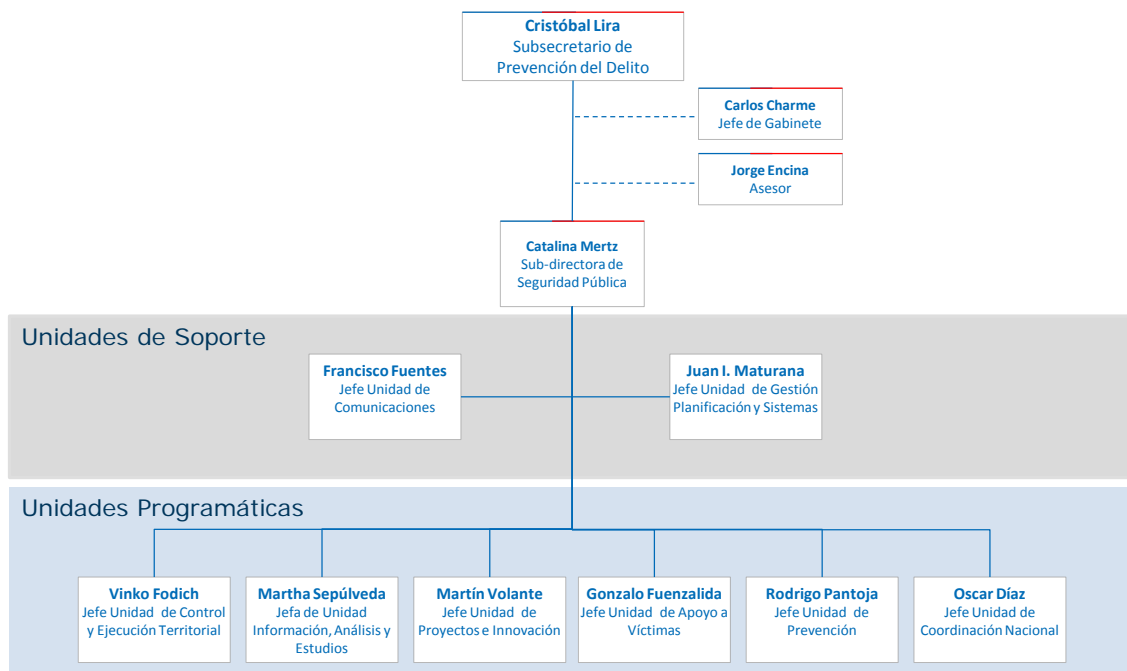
Cristóbal Lira
Subsecretario de Prevención del Delito

Carlos Charme
Jefe de Gabinete

Jorge Encina
Asesor

Catalina Mertz
Sub-directora de Seguridad Pública

Unidades de Soporte

Francisco Fuentes
Jefe Unidad de Comunicaciones

Juan I. Maturana
Jefe Unidad de Gestión Planificación y Sistemas

Unidades Programáticas

Vinko Fodich
Jefe Unidad de Control y Ejecución Territorial

Martha Sepúlveda
Jefa de Unidad Información, Análisis y Estudios

Martín Volante
Jefe Unidad de Proyectos e Innovación

Gonzalo Fuenzalida
Jefe Unidad de Apoyo a Víctimas

Rodrigo Pantoja
Jefe Unidad de Prevención

Oscar Díaz
Jefe Unidad de Coordinación Nacional